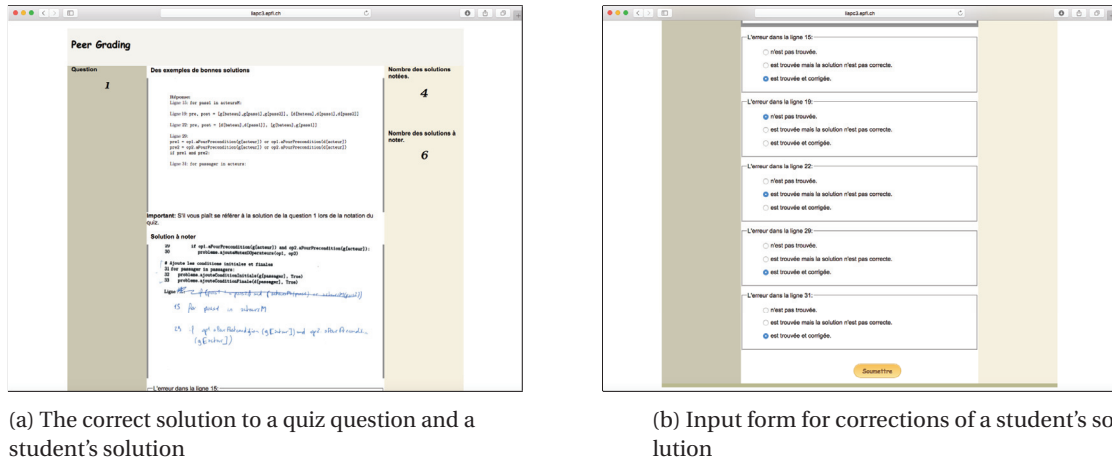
ilapc3.epfl.ch

Peer Grading

Question

1

Des exemples de bonnes solutions

Réponse:
Ligne 15: for pers1 in acteursM:

Ligne 19: pre, post = [g[pers1],g[pers1]], [d[pers1],d[pers1]]

Ligne 20: pre, post = [d[pers1],d[pers1]], [g[pers1],g[pers1]]

Ligne 29:
pre1 = op1.aPourPrecondition(g[acteur]) or op1.aPourPrecondition(d[acteur])
pre2 = op2.aPourPrecondition(g[acteur]) or op2.aPourPrecondition(d[acteur])
if pre1 and pre2:

Ligne 31: for passager in acteurs:

Nombre des solutions notées.

4

Nombre des solutions à noter.

6

Important: S'il vous plaît se référer à la solution de la question 1 lors de la notation du quiz.

Solution à noter

29 if op1.aPourPrecondition(g[acteur]) and op2.aPourPrecondition(g[acteur]):
30 probleme.ajouteMutexOperateurs(op1, op2)

# Ajoute les conditions initiales et finales
31 for passager in passagers:
32 probleme.ajouteConditionInitiale(g[passager], True)
33 probleme.ajouteConditionFinale(d[passager], True)

Ligne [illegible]

15 for pers1 in acteursM

29 if op1.aPourPrecondition (g[acteur]) and op2.aPourPrecondit. (g[acteur])

L'erreur dans la ligne 15:

(a) The correct solution to a quiz question and a student's solution

ilapc3.epfl.ch

L'erreur dans la ligne 15:
n'est pas trouvée.
est trouvée mais la solution n'est pas correcte.
est trouvée et corrigée.

L'erreur dans la ligne 19:
n'est pas trouvée.
est trouvée mais la solution n'est pas correcte.
est trouvée et corrigée.

L'erreur dans la ligne 22:
n'est pas trouvée.
est trouvée mais la solution n'est pas correcte.
est trouvée et corrigée.

L'erreur dans la ligne 29:
n'est pas trouvée.
est trouvée mais la solution n'est pas correcte.
est trouvée et corrigée.

L'erreur dans la ligne 31:
n'est pas trouvée.
est trouvée mais la solution n'est pas correcte.
est trouvée et corrigée.

Soumettre

(b) Input form for corrections of a student's solution